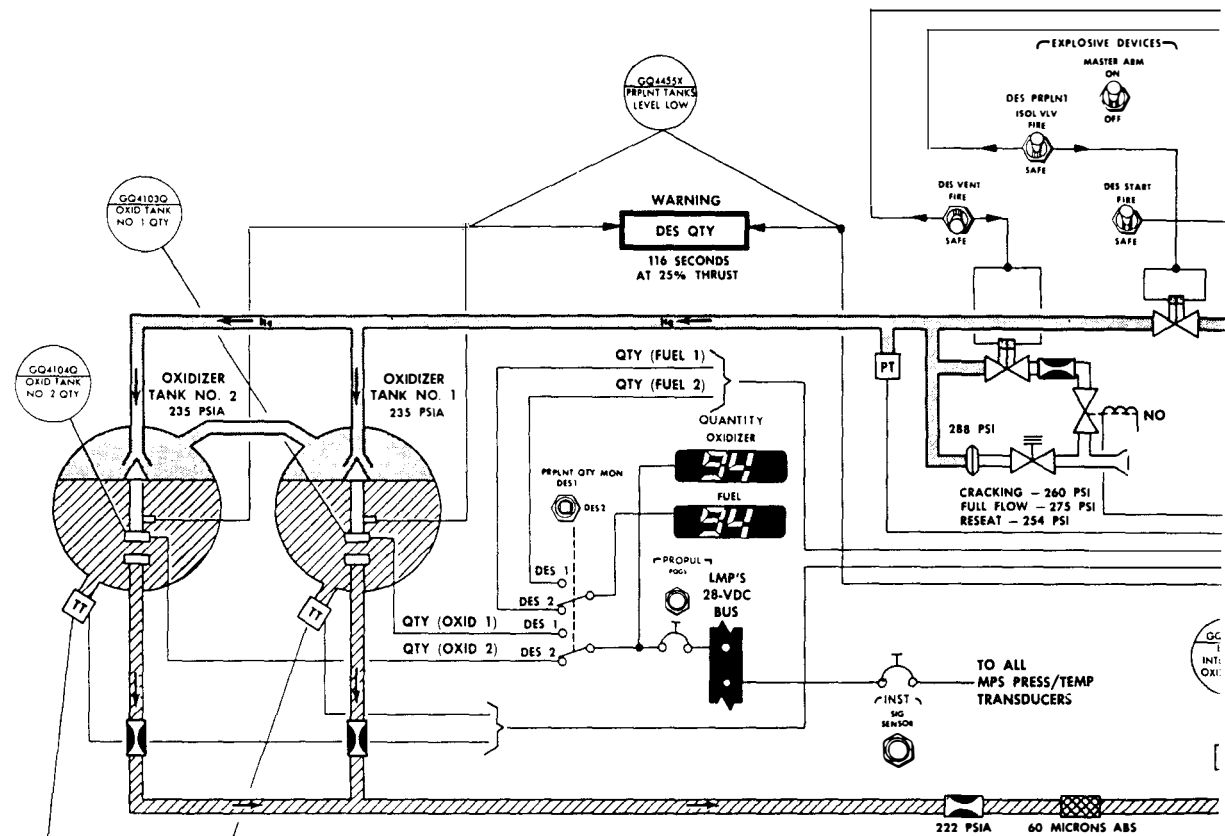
EXPLOSIVE DEVICES
MASTER ARM
ON
OFF
DES PRPLNT
ISOL VLV
FIRE
SAFE
DES VENT
FIRE
SAFE
DES START
FIRE
SAFE

GQ4455X
PRPLNT TANKS
LEVEL LOW

GQ4103Q
OXID TANK
NO 1 QTY

WARNING
DES QTY
116 SECONDS
AT 25% THRUST

He
He

GQ4104Q
OXID TANK
NO 2 QTY

OXIDIZER
TANK NO. 2
235 PSIA

OXIDIZER
TANK NO. 1
235 PSIA

QTY (FUEL 1)
QTY (FUEL 2)

QUANTITY
OXIDIZER
94
FUEL
94

PRPLNT QTY MON
DES1
DES2

PT
288 PSI
NO
CRACKING – 260 PSI
FULL FLOW – 275 PSI
RESEAT – 254 PSI

DES 1
DES 2
PROPUL
PQGS
LMP'S
28-VDC
BUS

QTY (OXID 1)
DES 1
QTY (OXID 2)
DES 2

TT
TT

TO ALL
MPS PRESS/TEMP
TRANSDUCERS
INST
SIG
SENSOR

GC
INT
OXI

222 PSIA
60 MICRONS ABS